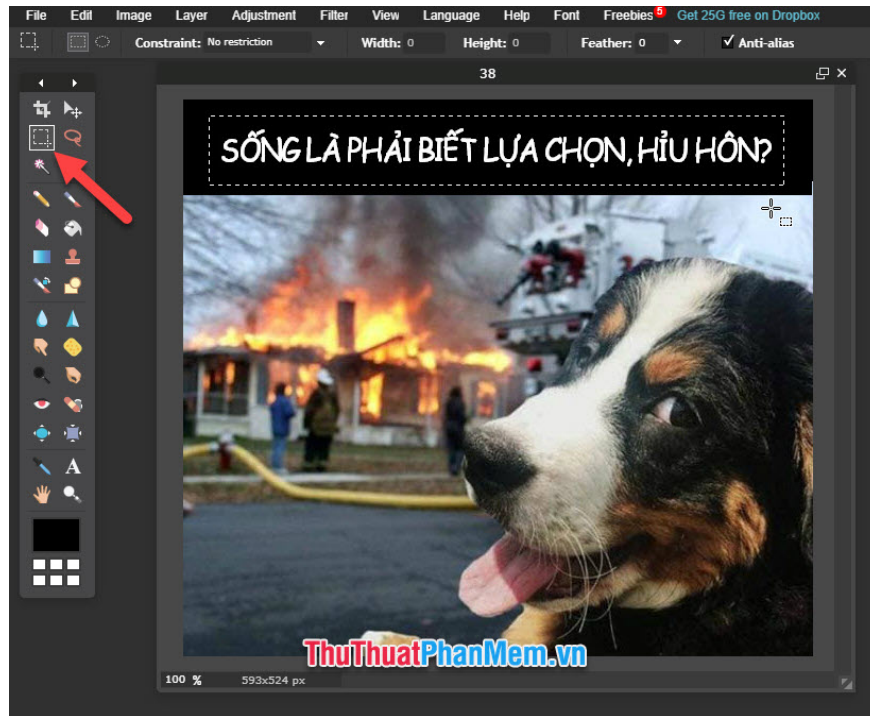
File Edit Image Layer Adjustment Filter View Language Help Font Freebies 5 Get 25G free on Dropbox

Constraint: No restriction Width: 0 Height: 0 Feather: 0 Anti-alias

38

SỐNG LÀ PHẢI BIẾT LỰA CHỌN, HỈU HÔN?

ThuThuatPhanMem.vn

100 % 593x524 px